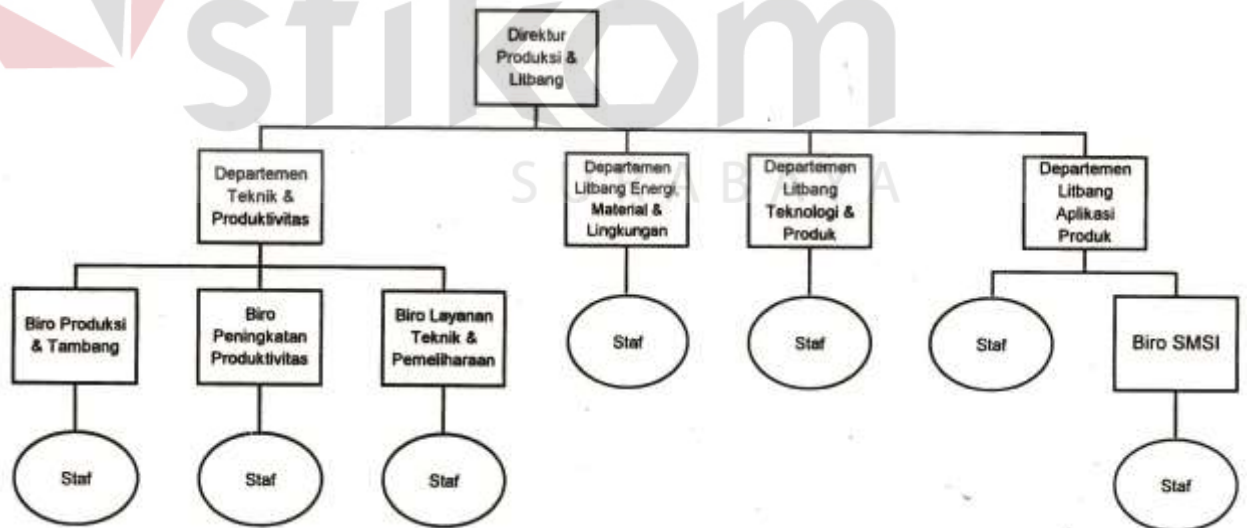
STIKOM
SURABAYA

Direktur Produksi & Litbang

Departemen Teknik & Produktivitas

Departemen Litbang Energi, Material & Lingkungan

Departemen Litbang Teknologi & Produk

Departemen Litbang Aplikasi Produk

Biro Produksi & Tambang

Biro Peningkatan Produktivitas

Biro Layanan Teknik & Pemeliharaan

Staf

Staf

Staf

Biro SMSI

Staf

Staf

Staf

Staf